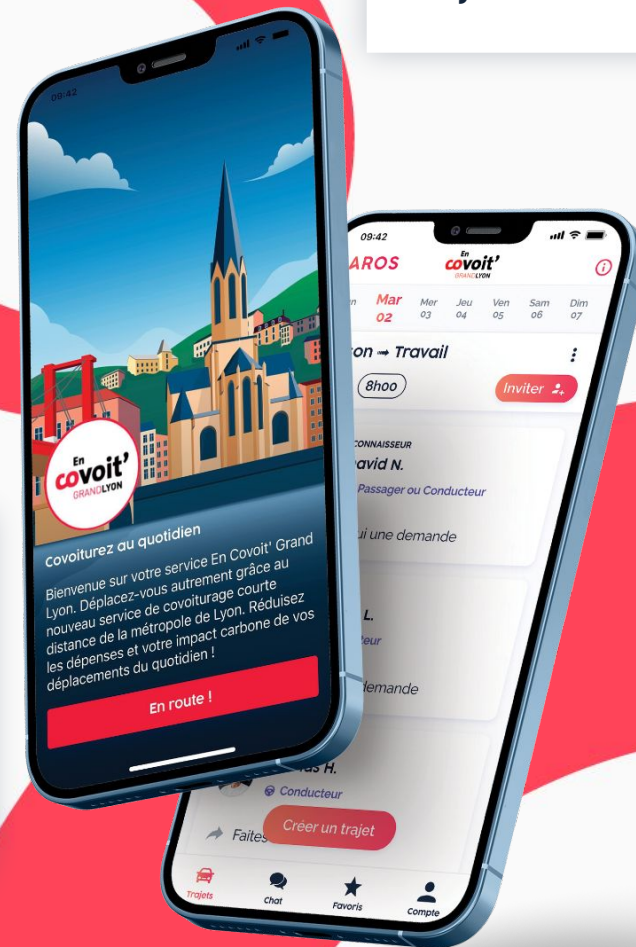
09:42

En covoit' GRANDLYON

Covoiturez au quotidien

Bienvenue sur votre service En Covoit' Grand Lyon. Déplacez-vous autrement grâce au nouveau service de covoiturage courte distance de la métropole de Lyon. Réduisez les dépenses et votre impact carbone de vos déplacements du quotidien !

En route !

09:42

AROS

En covoit' GRANDLYON

n | Mar 02 | Mer 03 | Jeu 04 | Ven 05 | Sam 06 | Dim 07

on ➟ Travail

8hoo

Inviter

CONNAISSEUR

avid N.

Passager ou Conducteur

ui une demande

L.

eur

demande

as H.

Conducteur

Faites

Créer un trajet

Trajets

Chat

Favoris

Compte